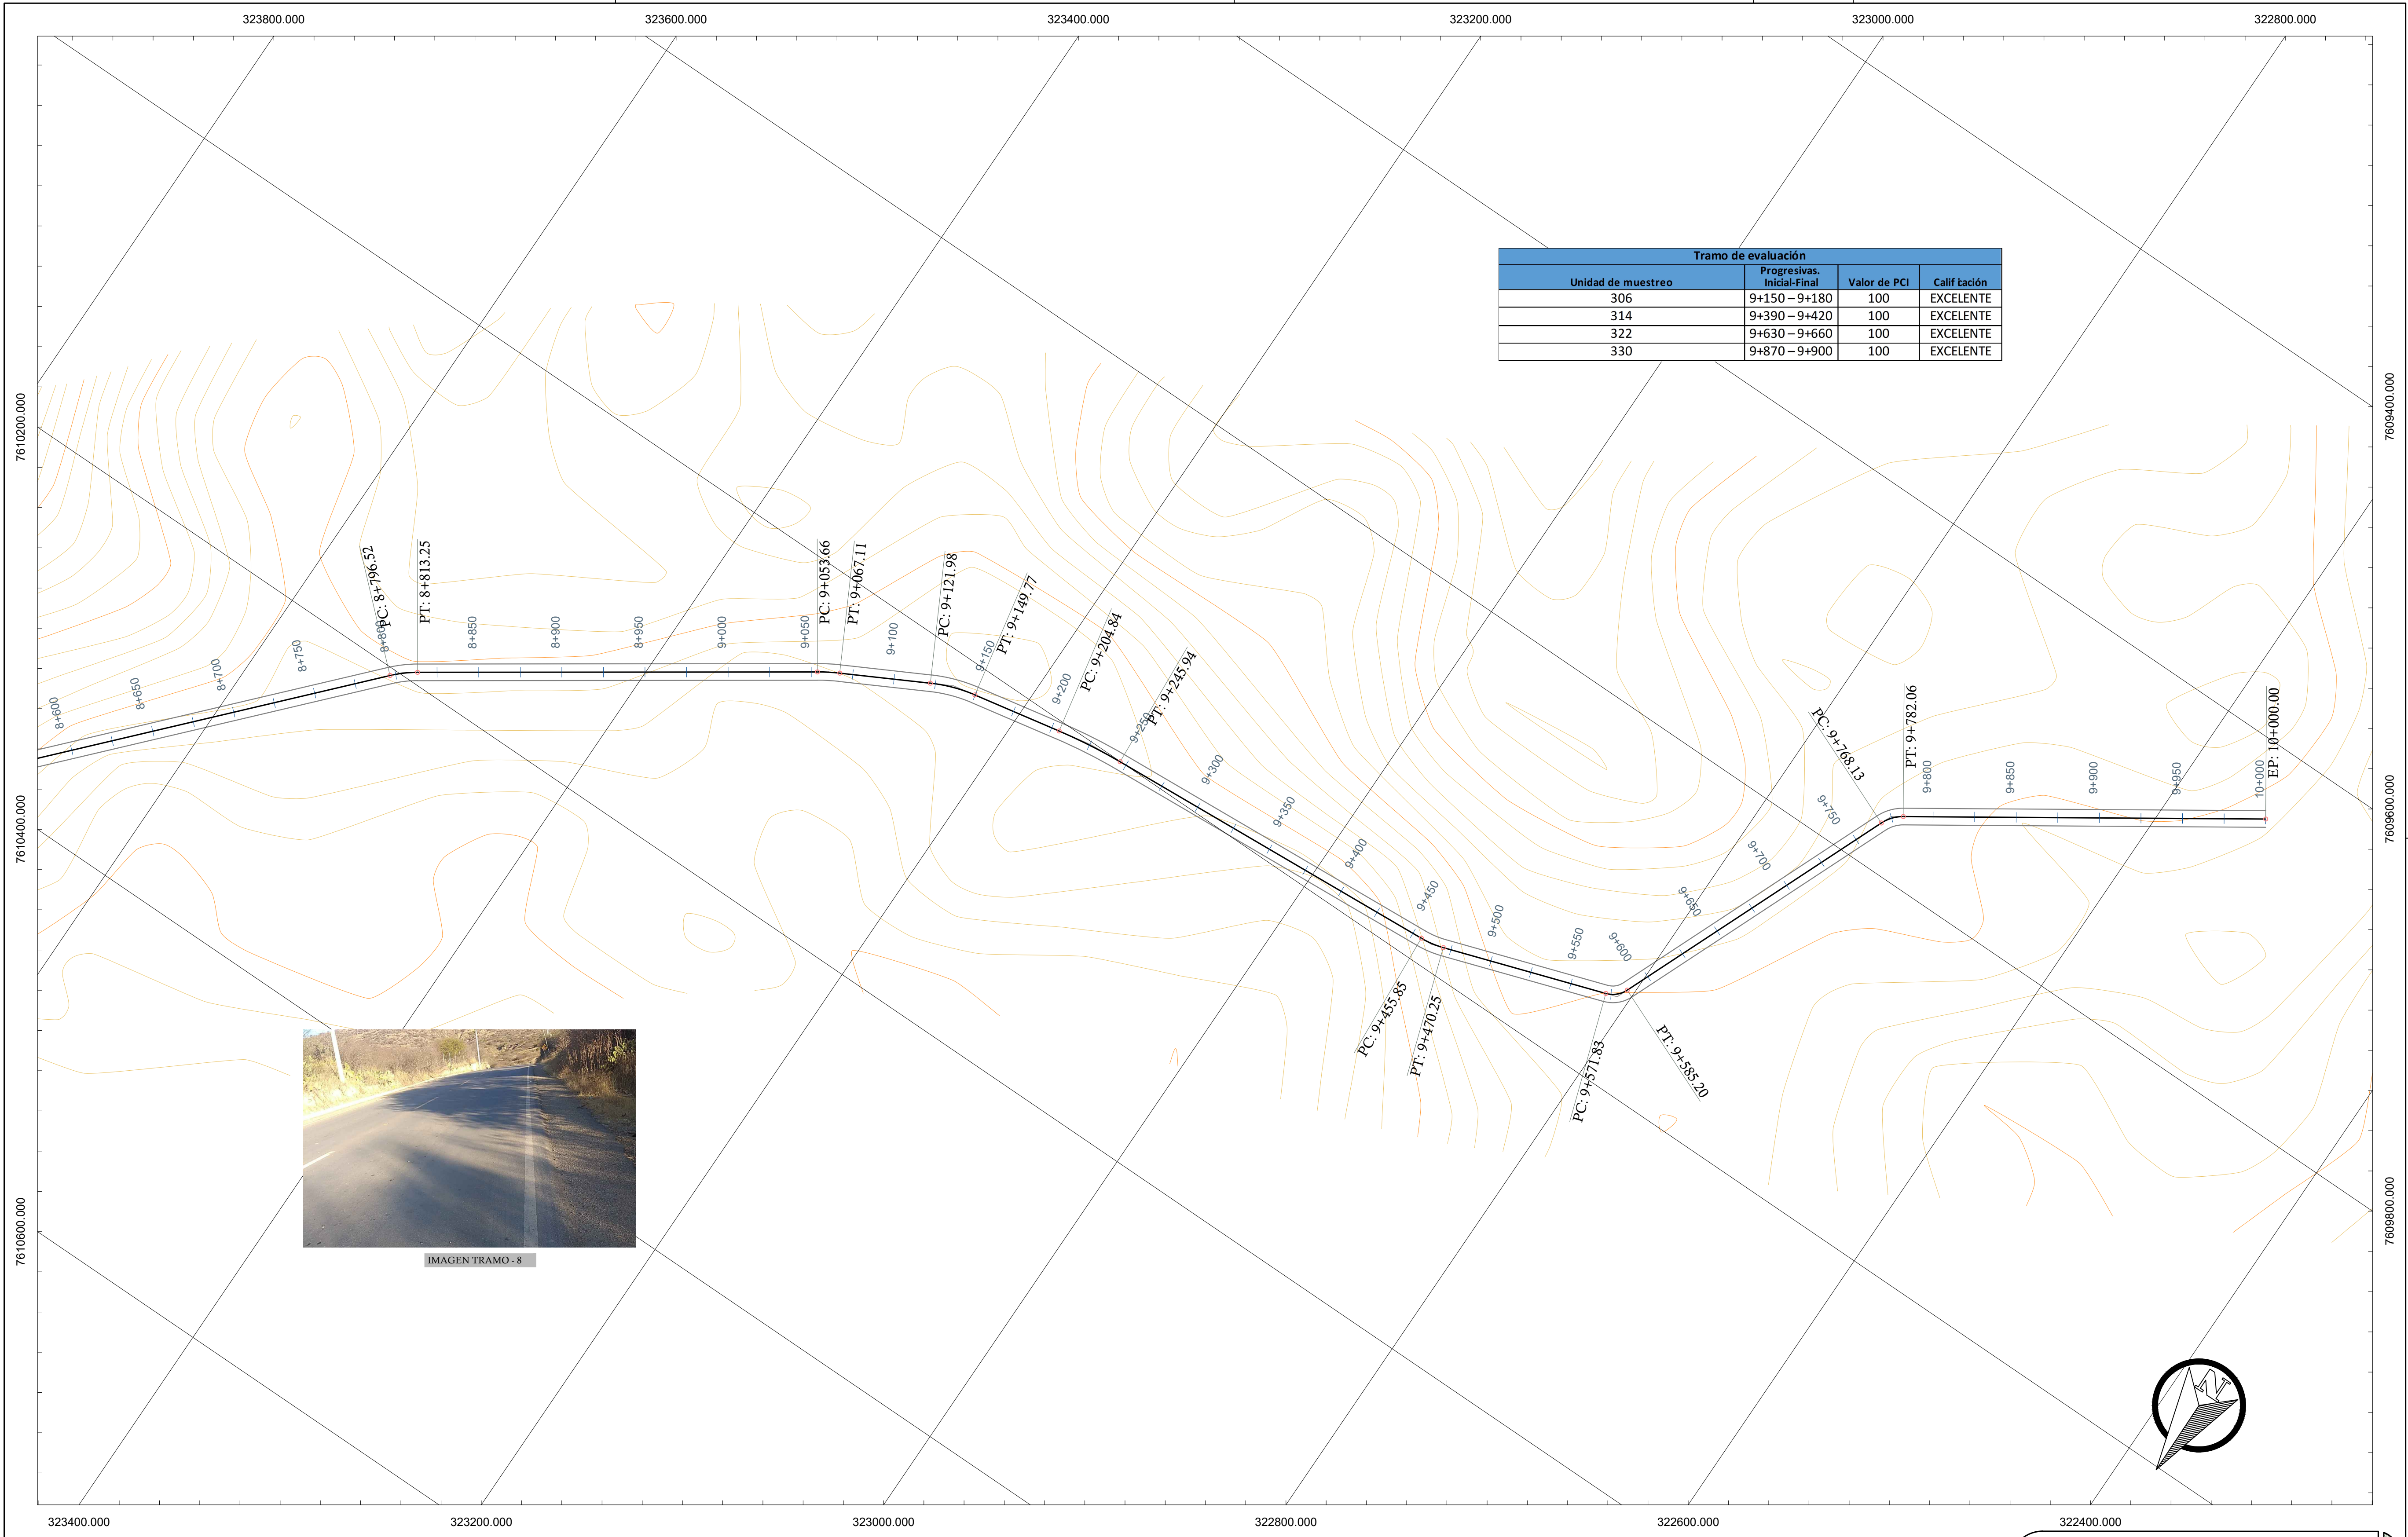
323800.000
323600.000
323400.000
323200.000
323000.000
322800.000

| Tramo de evaluación | | | |
|---|---|---|---|
| Unidad de muestreo | Progresivas. Inicial-Final | Valor de PCI | Calif icación |
| 306 | 9+150 – 9+180 | 100 | EXCELENTE |
| 314 | 9+390 – 9+420 | 100 | EXCELENTE |
| 322 | 9+630 – 9+660 | 100 | EXCELENTE |
| 330 | 9+870 – 9+900 | 100 | EXCELENTE |

7610200.000
7610400.000
7610600.000
7609400.000
7609600.000
7609800.000

8+600
8+650
8+700
8+750
8+800
PC: 8+796.52
PT: 8+813.25
8+850
8+900
8+950
9+000
9+050
PC: 9+053.66
PT: 9+067.11
9+100
PC: 9+121.98
9+150
PT: 9+149.77
9+200
PC: 9+204.84
9+250
PT: 9+245.94
9+300
9+350
9+400
9+450
PC: 9+455.85
PT: 9+470.25
9+500
9+550
9+600
PC: 9+571.83
PT: 9+585.20
9+650
9+700
9+750
PC: 9+768.13
PT: 9+782.06
9+800
9+850
9+900
9+950
10+000
EP: 10+000.00

IMAGEN TRAMO - 8

N

323400.000
323200.000
323000.000
322800.000
322600.000
322400.000